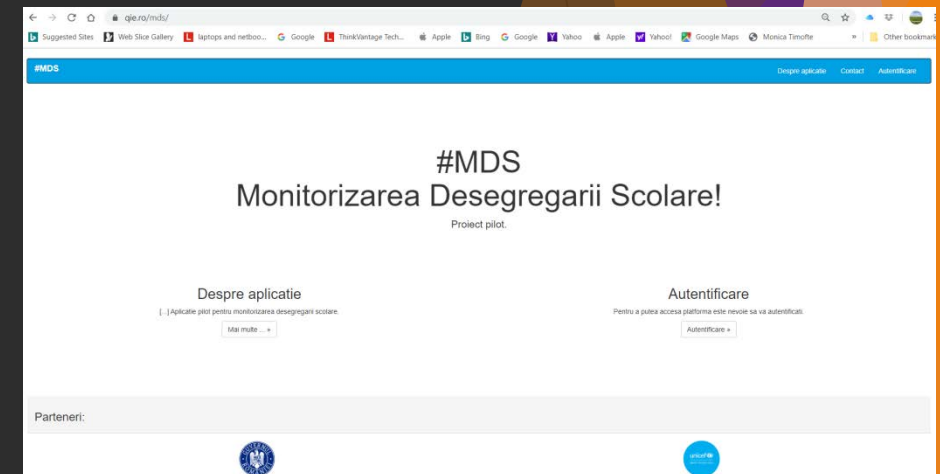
qie.ro/mds/

Suggested Sites | Web Slice Gallery | laptops and netboo... | Google | ThinkVantage Tech... | Apple | Bing | Google | Yahoo | Apple | Yahoo! | Google Maps | Monica Timofte | » | Other bookmark

#MDS

Despre aplicatie | Contact | Autentificare

#MDS
Monitorizarea Desegregarii Scolare!

Proiect pilot.

Despre aplicatie

[...] Aplicatie pilot pentru monitorizarea desegregarii scolare.

Mai multe ... »

Autentificare

Pentru a putea accesa platforma este nevoie sa va autentificati.

Autentificare »

Parteneri:

unicef